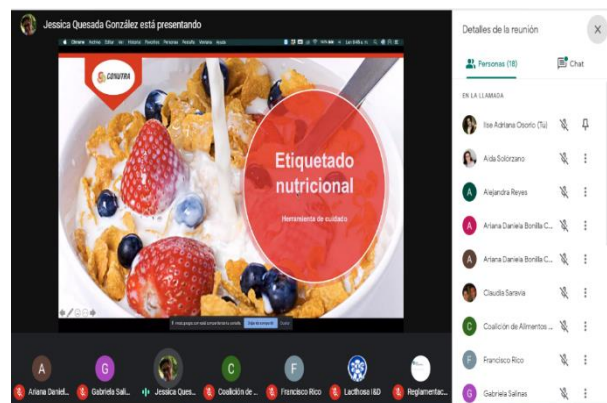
Jessica Quesada González está presentando

CONUTRA

Etiquetado nutricional

Herramienta de cuidado

A Ariana Daniel...
G Gabriela Sali...
Jessica Ques...
C Coalición de ...
F Francisco Rico
Lacthosa I&D
Reglamentac...

Detalles de la reunión

Personas (18)
Chat

EN LA LLAMADA

Ilse Adriana Osorio (Tú)
Aida Solórzano
A Alejandra Reyes
A Ariana Daniela Bonilla C...
A Ariana Daniela Bonilla C...
Claudia Saravia
C Coalición de Alimentos ...
F Francisco Rico
G Gabriela Salinas